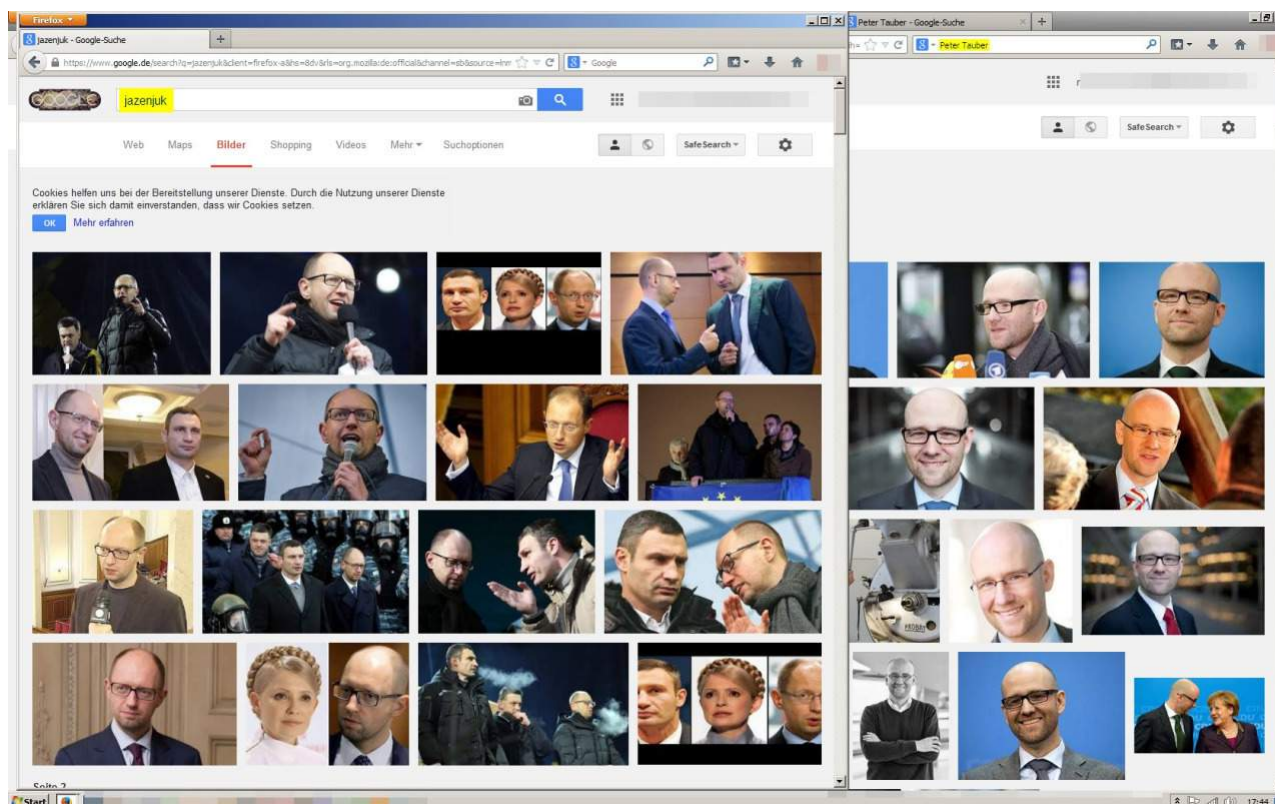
Firefox

jazenjuk - Google-Suche

https://www.google.de/search?q=jazenjuk&client=firefox-a&hs=&dv&rls=org.mozilla:de:official&channel=sb&source=lnm

Google

Google

jazenjuk

Web Maps Bilder Shopping Videos Mehr Suchoptionen

SafeSearch

Cookies helfen uns bei der Bereitstellung unserer Dienste. Durch die Nutzung unserer Dienste erklären Sie sich damit einverstanden, dass wir Cookies setzen.

OK Mehr erfahren

Seite 2

Peter Tauber - Google-Suche

Peter Tauber

SafeSearch

Start

17:44